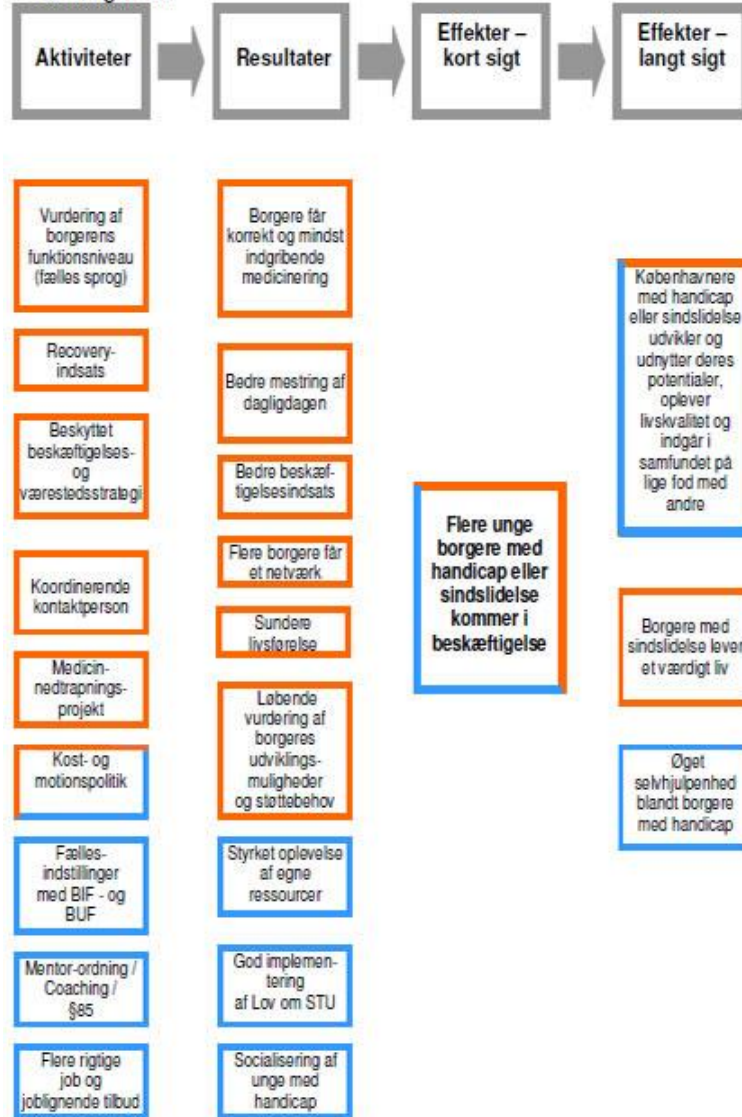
Aktiviteter

Resultater

Effekter – kort sigt

Effekter – langt sigt

Vurdering af borgerens funktionsniveau (fælles sprog)

Recovery-indsats

Beskyttet beskæftigelses- og værestedsstrategi

Koordinerende kontaktperson

Medicin-nedtrapnings-projekt

Kost- og motionspolitik

Fælles-indstillinger med BIF - og BUF

Mentor-ordning / Coaching / §85

Flere rigtige job og joblignende tilbud

Borgere får korrekt og mindst indgribende medicinering

Bedre mestring af dagligdagen

Bedre beskæf-tigelsesindsats

Flere borgere får et netværk

Sundere livsførelse

Løbende vurdering af borgeres udviklings-muligheder og støttebehov

Styrket oplevelse af egne ressourcer

God implemen-tering af Lov om STU

Socialisering af unge med handicap

Flere unge borgere med handicap eller sindslidelse kommer i beskæftigelse

Københavnere med handicap eller sindslidelse udvikler og udnytter deres potentialer, oplever livskvalitet og indgår i samfundet på lige fod med andre

Borgere med sindslidelse lever et værdigt liv

Øget selvhjulpenhed blandt borgere med handicap